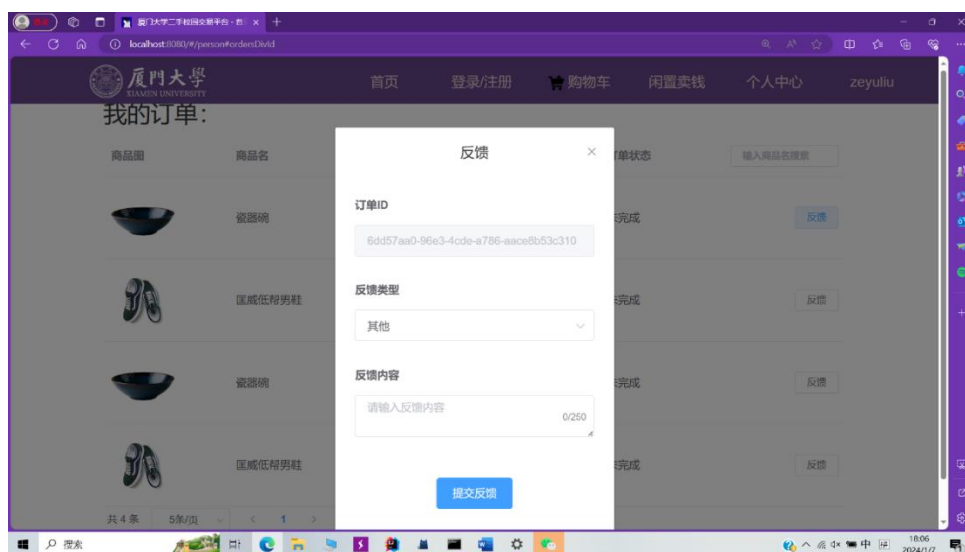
厦门大学二手校园交易平台 - 首

localhost:8080/#/person#ordersDivId

厦門大學
XIAMEN UNIVERSITY

首页 登录/注册 购物车 闲置卖钱 个人中心 zeyuliu

我的订单:

商品图 商品名 订单状态 输入商品名搜索

瓷器碗 完成 反馈

匡威低帮男鞋 完成 反馈

瓷器碗 完成 反馈

匡威低帮男鞋 完成 反馈

共 4 条 5条/页 < 1 >

反馈 ×

订单ID

6dd57aa0-96e3-4cde-a786-aace8b53c310

反馈类型

其他

反馈内容

请输入反馈内容

0/250

提交反馈

搜索

18:06
2024/1/7